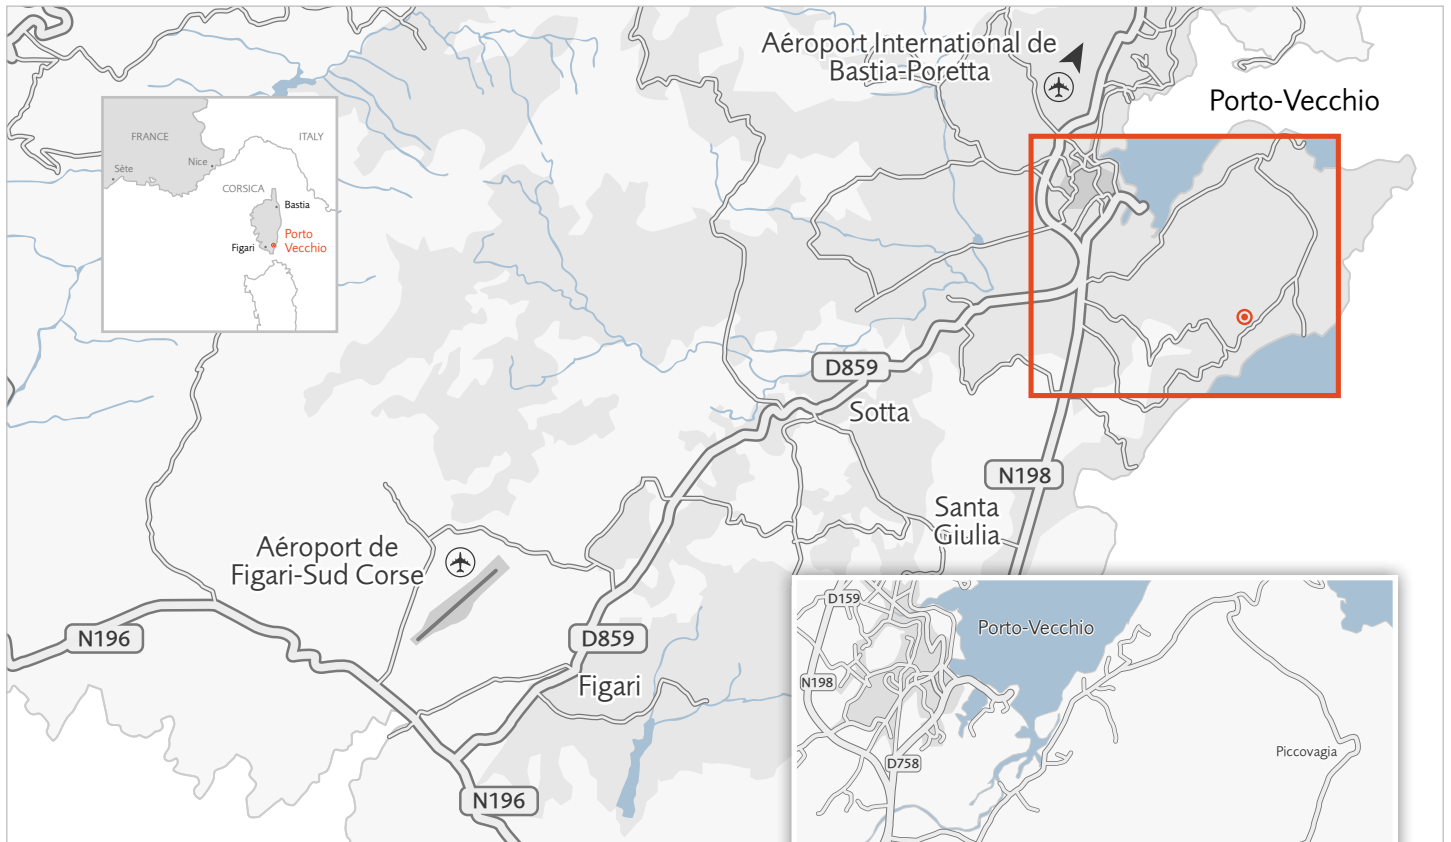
FRANCE
ITALY
Nice
Sète
CORSICA
Bastia
Figari
Porto Vecchio

Aéroport International de Bastia-Poretta

Porto-Vecchio

D859
Sotta
N198
Santa Giulia

Aéroport de Figari-Sud Corse

N196
D859
Figari
N196

D159
Porto-Vecchio
N198
D758
Piccovagia